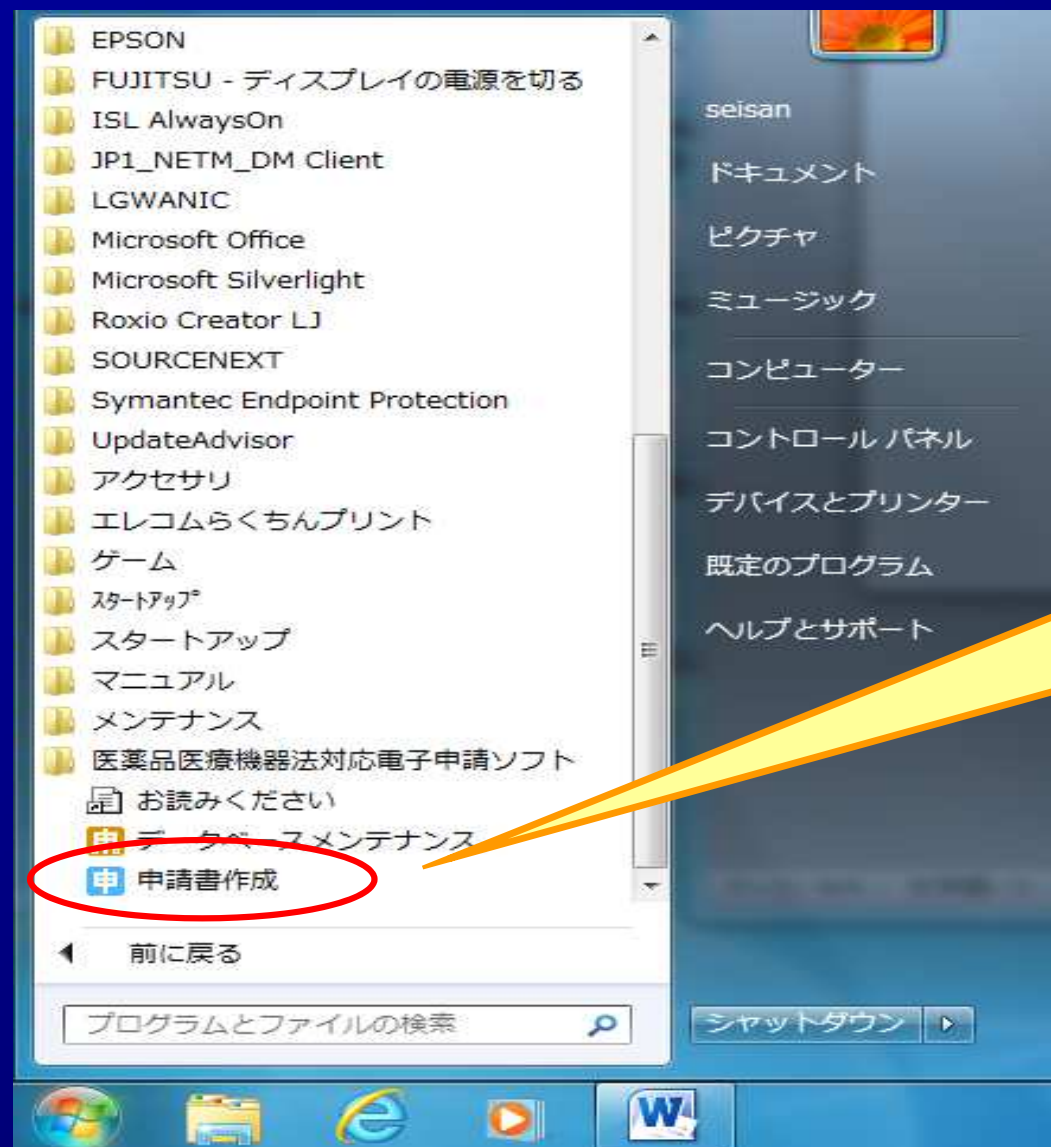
EPSON
FUJITSU - ディスプレイの電源を切る
ISL AlwaysOn
JP1_NETM_DM Client
LGWANIC
Microsoft Office
Microsoft Silverlight
Roxio Creator LJ
SOURCENEXT
Symantec Endpoint Protection
UpdateAdvisor
アクセサリ
エレコムらくちんプリント
ゲーム
ｽﾀｰﾄｱｯﾌﾟ
スタートアップ
マニュアル
メンテナンス
医薬品医療機器法対応電子申請ソフト
お読みください
データベースメンテナンス
申請書作成

前に戻る

プログラムとファイルの検索

seisan
ドキュメント
ピクチャ
ミュージック
コンピューター
コントロール パネル
デバイスとプリンター
既定のプログラム
ヘルプとサポート

シャットダウン